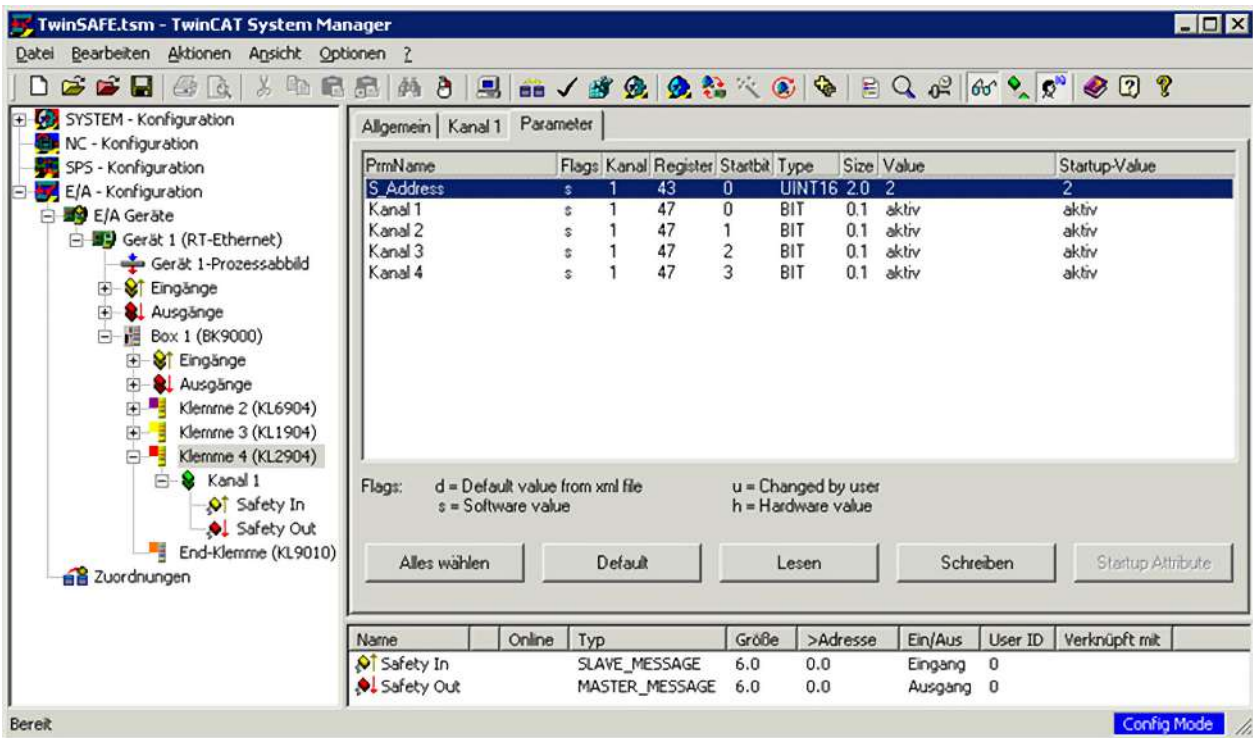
TwinSAFE.tsm - TwinCAT System Manager

Datei Bearbeiten Aktionen Ansicht Optionen ?

SYSTEM - Konfiguration
NC - Konfiguration
SPS - Konfiguration
E/A - Konfiguration
E/A Geräte
Gerät 1 (RT-Ethernet)
Gerät 1-Prozessabbild
Eingänge
Ausgänge
Box 1 (BK9000)
Eingänge
Ausgänge
Klemme 2 (KL6904)
Klemme 3 (KL1904)
Klemme 4 (KL2904)
Kanal 1
Safety In
Safety Out
End-Klemme (KL9010)
Zuordnungen

Allgemein | Kanal 1 | Parameter

| PrmName | Flags | Kanal | Register | Startbit | Type | Size | Value | Startup-Value |
|---|---|---|---|---|---|---|---|---|
| S_Address | s | 1 | 43 | 0 | UINT16 | 2.0 | 2 | 2 |
| Kanal 1 | s | 1 | 47 | 0 | BIT | 0.1 | aktiv | aktiv |
| Kanal 2 | s | 1 | 47 | 1 | BIT | 0.1 | aktiv | aktiv |
| Kanal 3 | s | 1 | 47 | 2 | BIT | 0.1 | aktiv | aktiv |
| Kanal 4 | s | 1 | 47 | 3 | BIT | 0.1 | aktiv | aktiv |

Flags: d = Default value from xml file s = Software value u = Changed by user h = Hardware value

Alles wählen Default Lesen Schreiben Startup Attribute

| Name | | Online | Typ | Größe | >Adresse | Ein/Aus | User ID | Verknüpft mit |
|---|---|---|---|---|---|---|---|---|
| Safety In | | | SLAVE_MESSAGE | 6.0 | 0.0 | Eingang | 0 | |
| Safety Out | | | MASTER_MESSAGE | 6.0 | 0.0 | Ausgang | 0 | |

Bereit
Config Mode